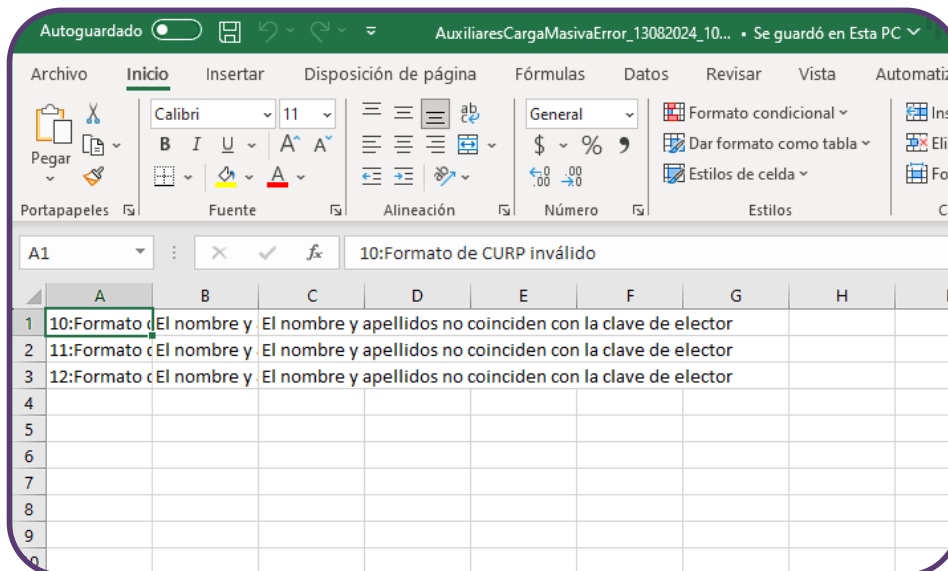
Autoguardado AuxiliaresCargaMasivaError_13082024_10... • Se guardó en Esta PC

Archivo Inicio Insertar Disposición de página Fórmulas Datos Revisar Vista Automatiz

Pegar
Portapapeles
Calibri 11
B I U A A
Fuente
Alineación
General
$ % 
Número
Formato condicional
Dar formato como tabla
Estilos de celda
Estilos
Ins
Eli
Fo
C

A1 10:Formato de CURP inválido

| | A | B | C | D | E | F | G | H |
|---|---|---|---|---|---|---|---|---|
| 1 | 10:Formato d | El nombre y | El nombre y apellidos no coinciden con la clave de elector | | | | | |
| 2 | 11:Formato d | El nombre y | El nombre y apellidos no coinciden con la clave de elector | | | | | |
| 3 | 12:Formato d | El nombre y | El nombre y apellidos no coinciden con la clave de elector | | | | | |
| 4 | | | | | | | | |
| 5 | | | | | | | | |
| 6 | | | | | | | | |
| 7 | | | | | | | | |
| 8 | | | | | | | | |
| 9 | | | | | | | | |